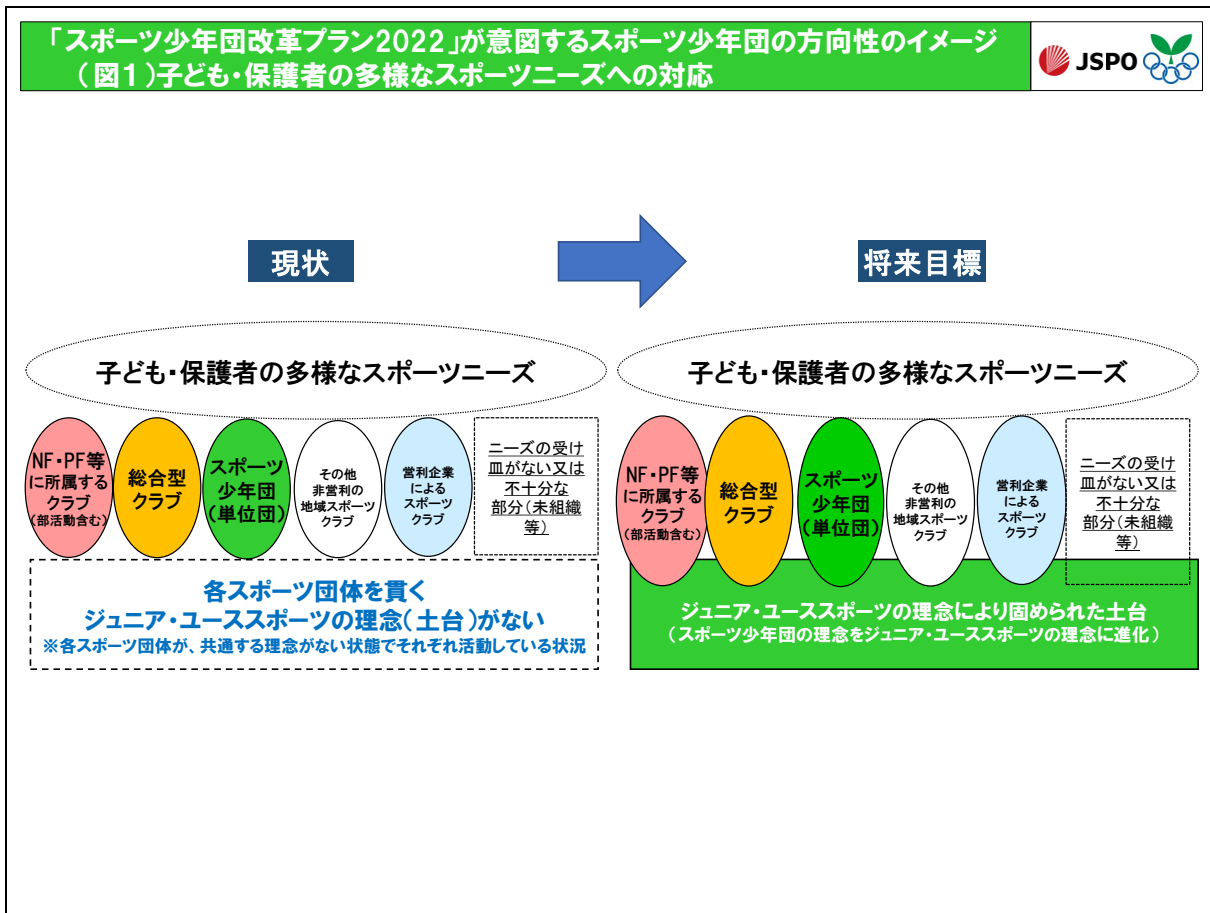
「スポーツ少年団改革プラン2022」が意図するスポーツ少年団の方向性のイメージ
（図１）子ども・保護者の多様なスポーツニーズへの対応

JSPO

現状

将来目標

子ども・保護者の多様なスポーツニーズ

NF・PF等に所属するクラブ（部活動含む）

総合型クラブ

スポーツ少年団（単位団）

その他非営利の地域スポーツクラブ

営利企業によるスポーツクラブ

ニーズの受け皿がない又は不十分な部分（未組織等）

各スポーツ団体を貫く
ジュニア・ユーススポーツの理念（土台）がない
※各スポーツ団体が、共通する理念がない状態でそれぞれ活動している状況

子ども・保護者の多様なスポーツニーズ

NF・PF等に所属するクラブ（部活動含む）

総合型クラブ

スポーツ少年団（単位団）

その他非営利の地域スポーツクラブ

営利企業によるスポーツクラブ

ニーズの受け皿がない又は不十分な部分（未組織等）

ジュニア・ユーススポーツの理念により固められた土台
（スポーツ少年団の理念をジュニア・ユーススポーツの理念に進化）